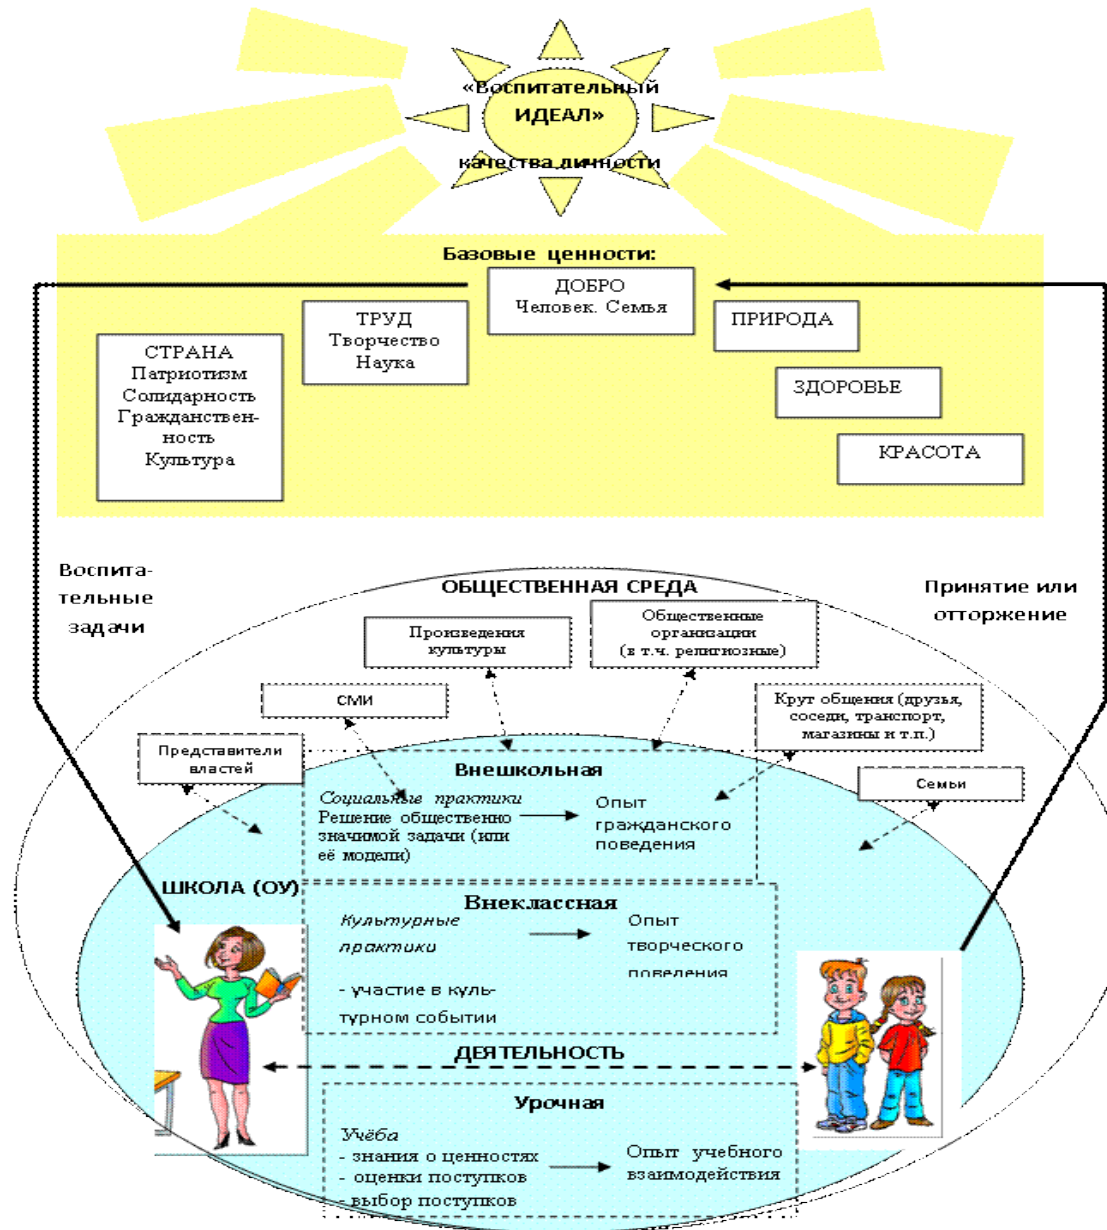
«Воспитательный ИДЕАЛ»

качества личности

Базовые ценности:

ДОБРО
Человек. Семья

ТРУД
Творчество
Наука

ПРИРОДА

СТРАНА
Патриотизм
Солидарность
Гражданственность
Культура

ЗДОРОВЬЕ

КРАСОТА

Воспитательные задачи

ОБЩЕСТВЕННАЯ СРЕДА

Принятие или отторжение

Произведения культуры

Общественные организации (в т.ч. религиозные)

СМИ

Круг общения (друзья, соседи, транспорт, магазины и т.п.)

Представители властей

Внешкольная

Семьи

Социальные практики
Решение общественно значимой задачи (или её модели)

Опыт гражданского поведения

ШКОЛА (ОУ)

Внеклассная

Культурные практики

- участие в культурном событии

Опыт творческого поведения

ДЕЯТЕЛЬНОСТЬ

Урочная

Учёба
- знания о ценностях
- оценки поступков
- выбор поступков

Опыт учебного взаимодействия